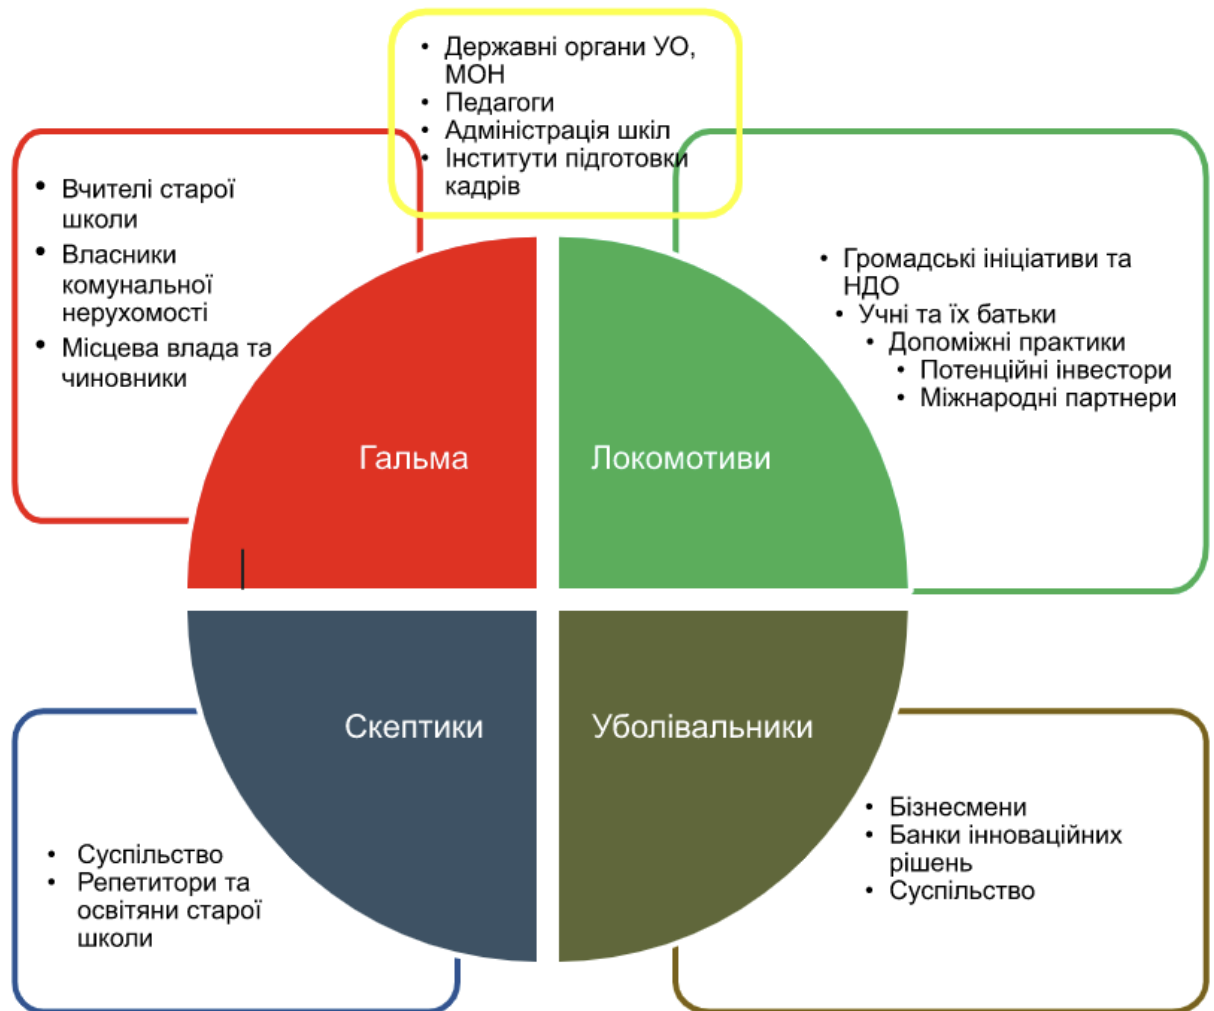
• Державні органи УО, МОН
• Педагоги
• Адміністрація шкіл
• Інститути підготовки кадрів

• Вчителі старої школи
• Власники комунальної нерухомості
• Місцева влада та чиновники

• Громадські ініціативи та НДО
• Учні та їх батьки
• Допоміжні практики
• Потенційні інвестори
• Міжнародні партнери

Гальма

Локомотиви

Скептики

Уболівальники

• Бізнесмени
• Банки інноваційних рішень
• Суспільство

• Суспільство
• Репетитори та освітяни старої школи